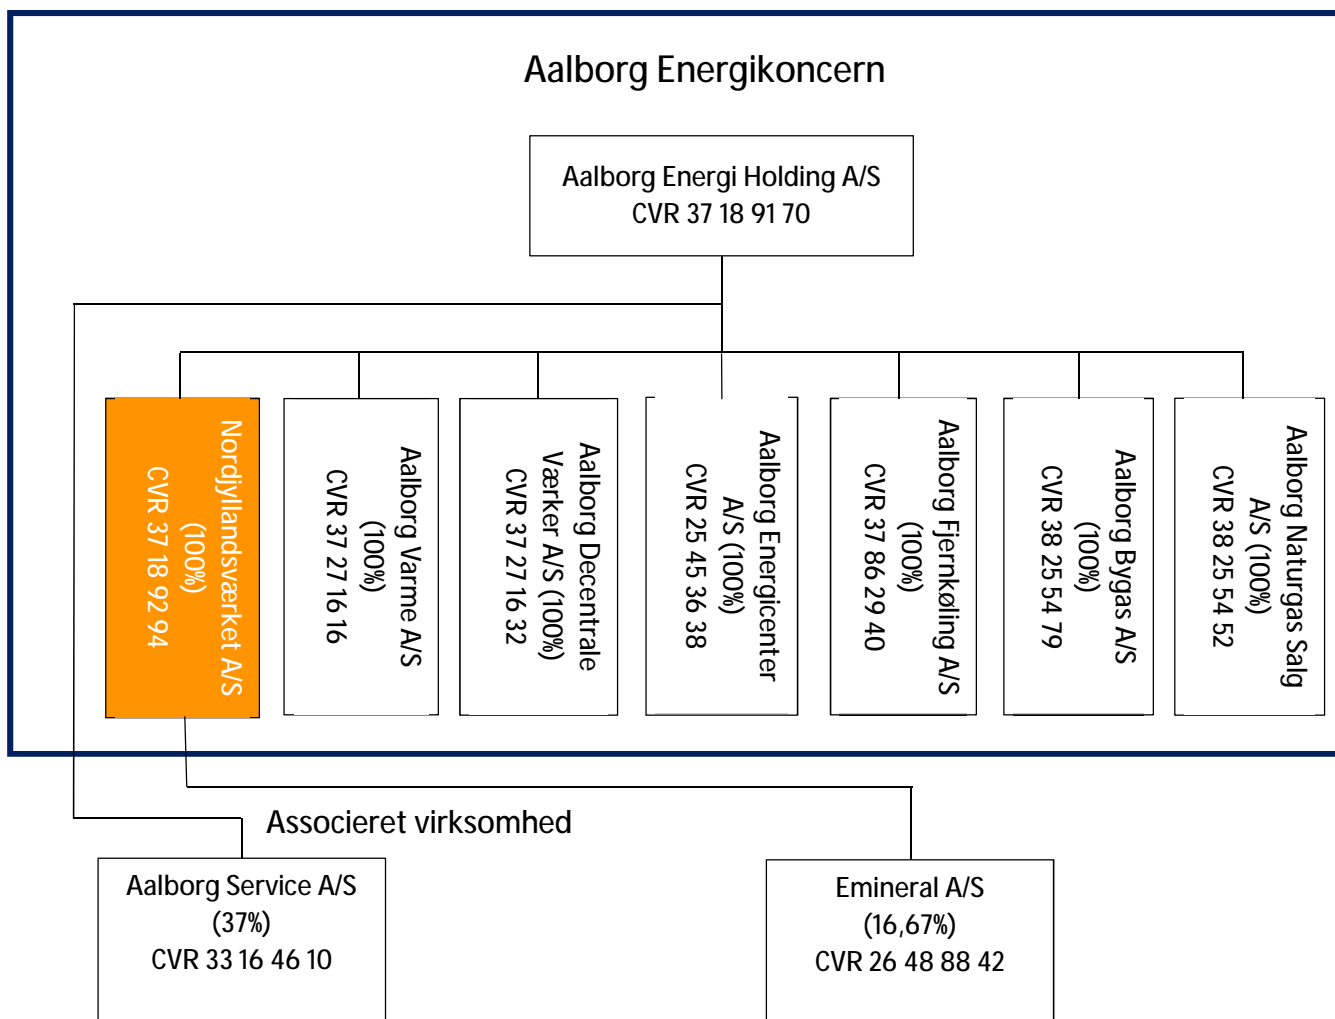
Aalborg Energikoncern

Aalborg Energi Holding A/S
CVR 37 18 91 70

Nordjyllandsværket A/S
(100%)
CVR 37 18 92 94

Aalborg Varme A/S
(100%)
CVR 37 27 16 16

Aalborg Decentrale Værker A/S (100%)
CVR 37 27 16 32

Aalborg Energicenter A/S (100%)
CVR 25 45 36 38

Aalborg Fjernkøling A/S
(100%)
CVR 37 86 29 40

Aalborg Bygas A/S
(100%)
CVR 38 25 54 79

Aalborg Naturgas Salg A/S (100%)
CVR 38 25 54 52

Associeret virksomhed

Aalborg Service A/S
(37%)
CVR 33 16 46 10

Emineral A/S
(16,67%)
CVR 26 48 88 42